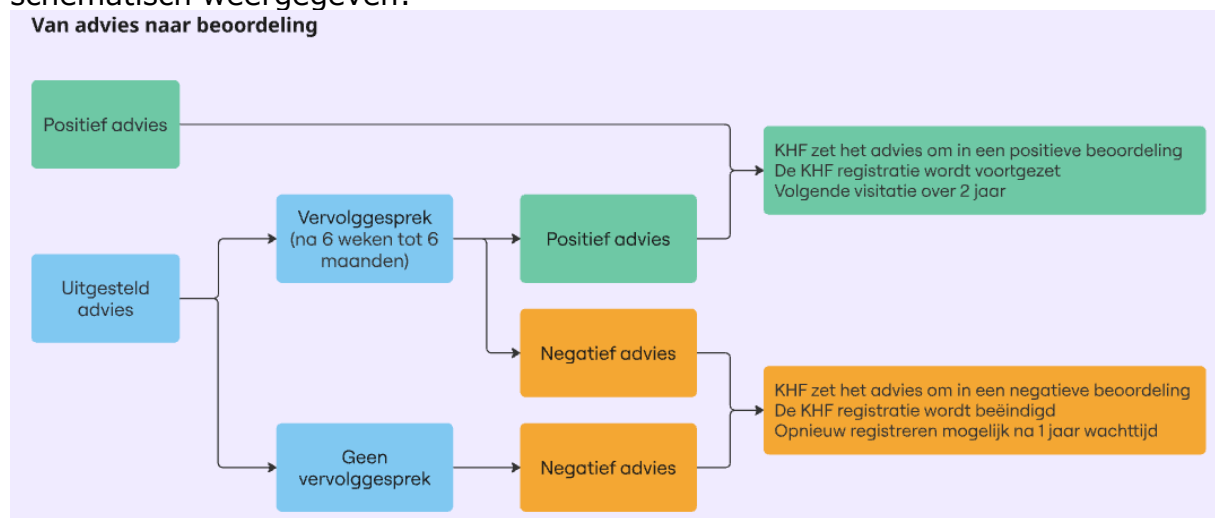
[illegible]

Van advies naar beoordeling

Positief advies

KHF zet het advies om in een positieve beoordeling
De KHF registratie wordt voortgezet
Volgende visitatie over 2 jaar

Uitgesteld advies

Vervolggesprek (na 6 weken tot 6 maanden)

Positief advies

Negatief advies

KHF zet het advies om in een negatieve beoordeling
De KHF registratie wordt beëindigd
Opnieuw registreren mogelijk na 1 jaar wachttijd

Geen vervolggesprek

Negatief advies